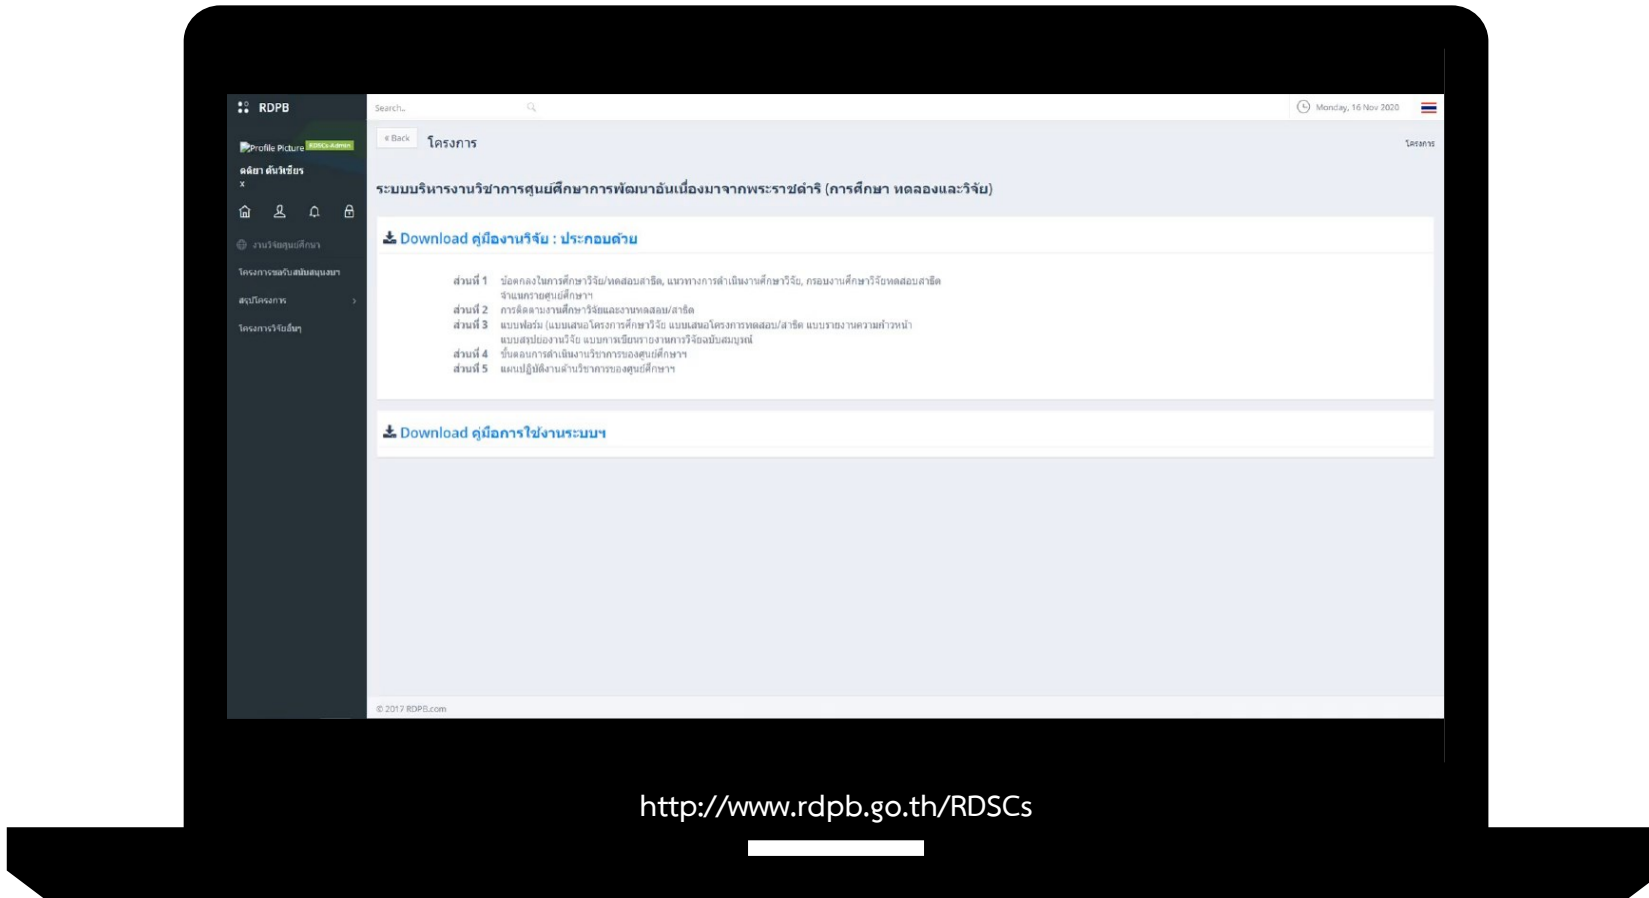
RDPB

Profile Picture RDSCs-Admin

คติยา ตันวิเชียร
x

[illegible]

โครงการพลรับสนับสนุนเงิน

สรุปโครงการ

โครงการวิจัยอื่นๆ

Search..

Monday, 16 Nov 2020

« Back โครงการ

โครงการ

ระบบบริหารงานวิชาการศูนย์ศึกษาการพัฒนาอันเนื่องมาจากพระราชดำริ (การศึกษา ทดลองและวิจัย)

Download คู่มืองานวิจัย : ประกอบด้วย

ส่วนที่ 1 ข้อตกลงในการศึกษาวิจัย/ทดลองสาธิต, แนวทางการดำเนินงานศึกษาวิจัย, กรอบงานศึกษาวิจัยทดลองสาธิต จำแนกรายศูนย์ศึกษาฯ
ส่วนที่ 2 การติดตามงานศึกษาวิจัยและงานทดลอง/สาธิต
ส่วนที่ 3 แบบฟอร์ม (แบบเสนอโครงการศึกษาวิจัย แบบเสนอโครงการทดลอง/สาธิต แบบรายงานความก้าวหน้า แบบสรุปย่องานวิจัย แบบการเขียนรายงานการวิจัยฉบับสมบูรณ์
ส่วนที่ 4 ขั้นตอนการดำเนินงานวิชาการของศูนย์ศึกษาฯ
ส่วนที่ 5 แผนปฏิบัติงานด้านวิชาการของศูนย์ศึกษาฯ

Download คู่มือการใช้งานระบบฯ

© 2017 RDPB.com

http://www.rdpb.go.th/RDSCs